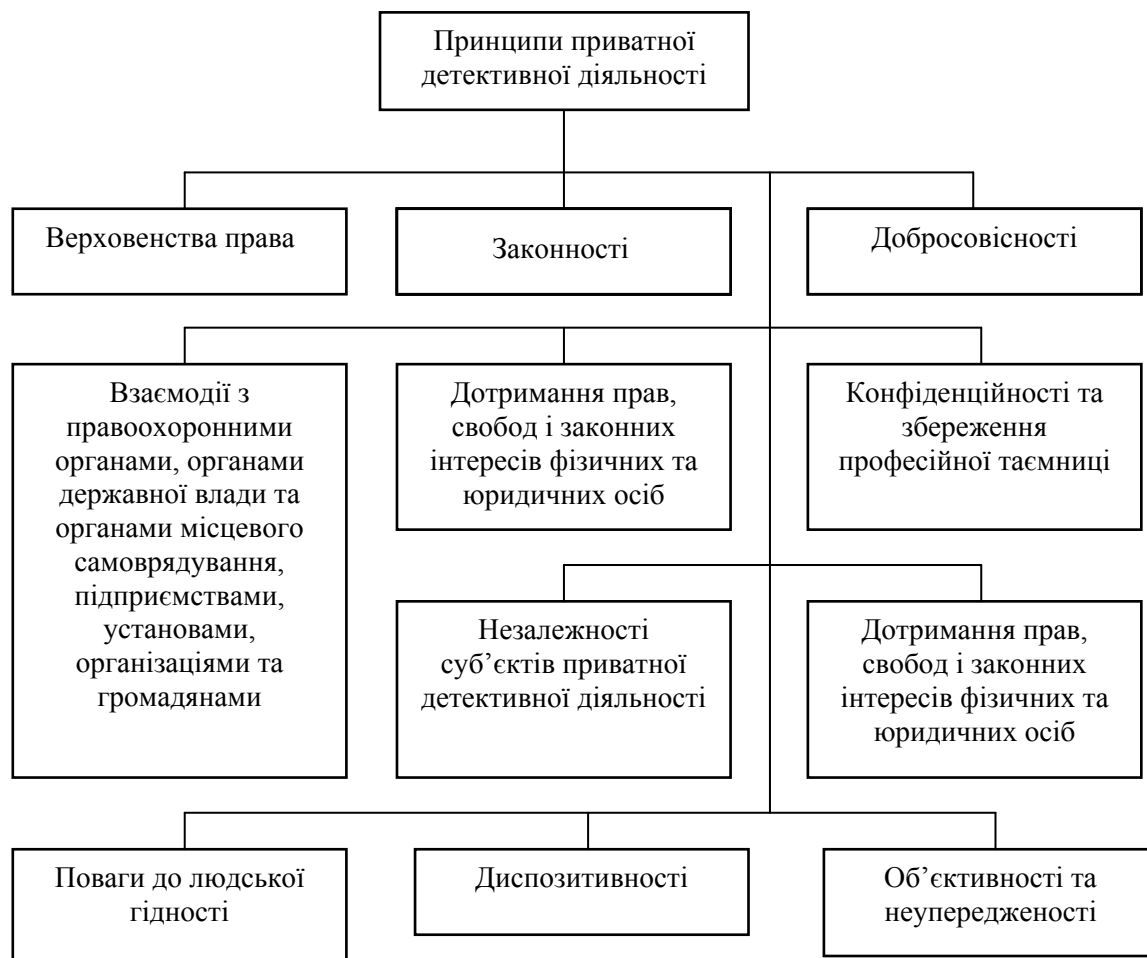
Принципи приватної детективної діяльності

Верховенства права

Законності

Добросовісності

Взаємодії з правоохоронними органами, органами державної влади та органами місцевого самоврядування, підприємствами, установами, організаціями та громадянами

Дотримання прав, свобод і законних інтересів фізичних та юридичних осіб

Конфіденційності та збереження професійної таємниці

Незалежності суб’єктів приватної детективної діяльності

Дотримання прав, свобод і законних інтересів фізичних та юридичних осіб

Поваги до людської гідності

Диспозитивності

Об’єктивності та неупередженості